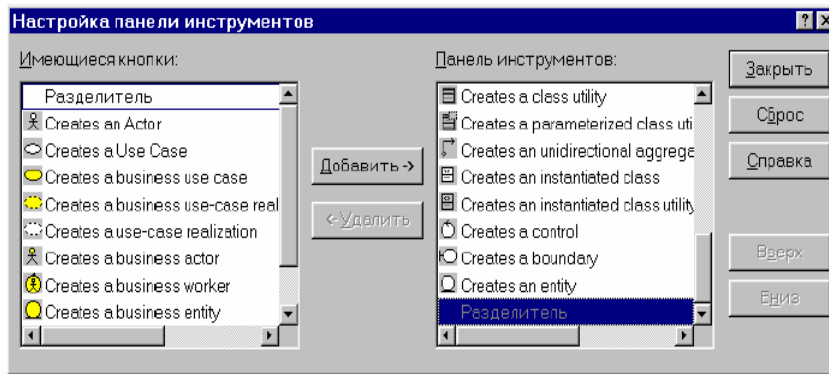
Настройка панели инструментов

?

Имеющиеся кнопки:

Разделитель
Creates an Actor
Creates a Use Case
Creates a business use case
Creates a business use-case real
Creates a use-case realization
Creates a business actor
Creates a business worker
Creates a business entity

Добавить ->

<-Удалить

Панель инструментов:

Creates a class utility
Creates a parameterized class uti
Creates an unidirectional aggrege
Creates an instantiated class
Creates an instantiated class utility
Creates a control
Creates a boundary
Creates an entity
Разделитель

Закрыть

Сброс

Справка

Вверх

Вниз